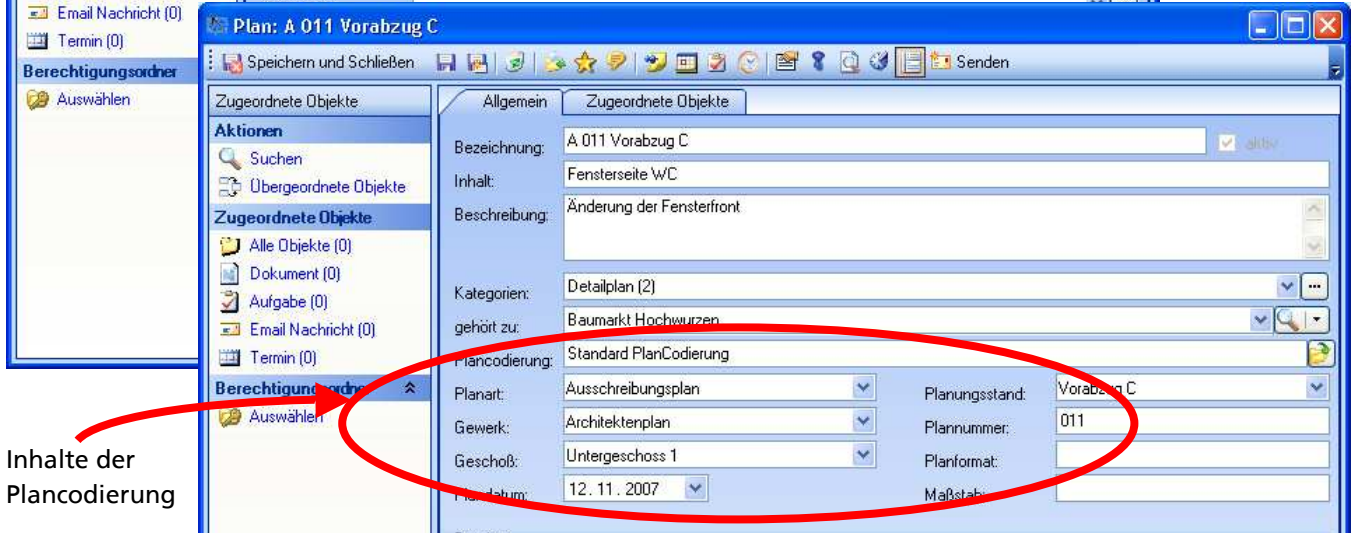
Email Nachricht (0)
Termin (0)
Berechtigungsordner
Auswählen

Plan: A 011 Vorabzug C

Speichern und Schließen
Senden

Zugeordnete Objekte
Aktionen
Suchen
Übergeordnete Objekte
Zugeordnete Objekte
Alle Objekte (0)
Dokument (0)
Aufgabe (0)
Email Nachricht (0)
Termin (0)
Berechtigungsordner
Auswählen

Allgemein
Zugeordnete Objekte

Bezeichnung: A 011 Vorabzug C
aktiv
Inhalt: Fensterseite WC
Beschreibung: Änderung der Fensterfront
Kategorien: Detailplan (2)
gehört zu: Baumarkt Hochwurzen
Plancodierung: Standard PlanCodierung
Planart: Ausschreibungsplan
Planungsstand: Vorabzug C
Gewerk: Architektenplan
Plannummer: 011
Geschoß: Untergeschoss 1
Planformat:
Plandatum: 12. 11. 2007
Maßstab:

Inhalte der Plancodierung